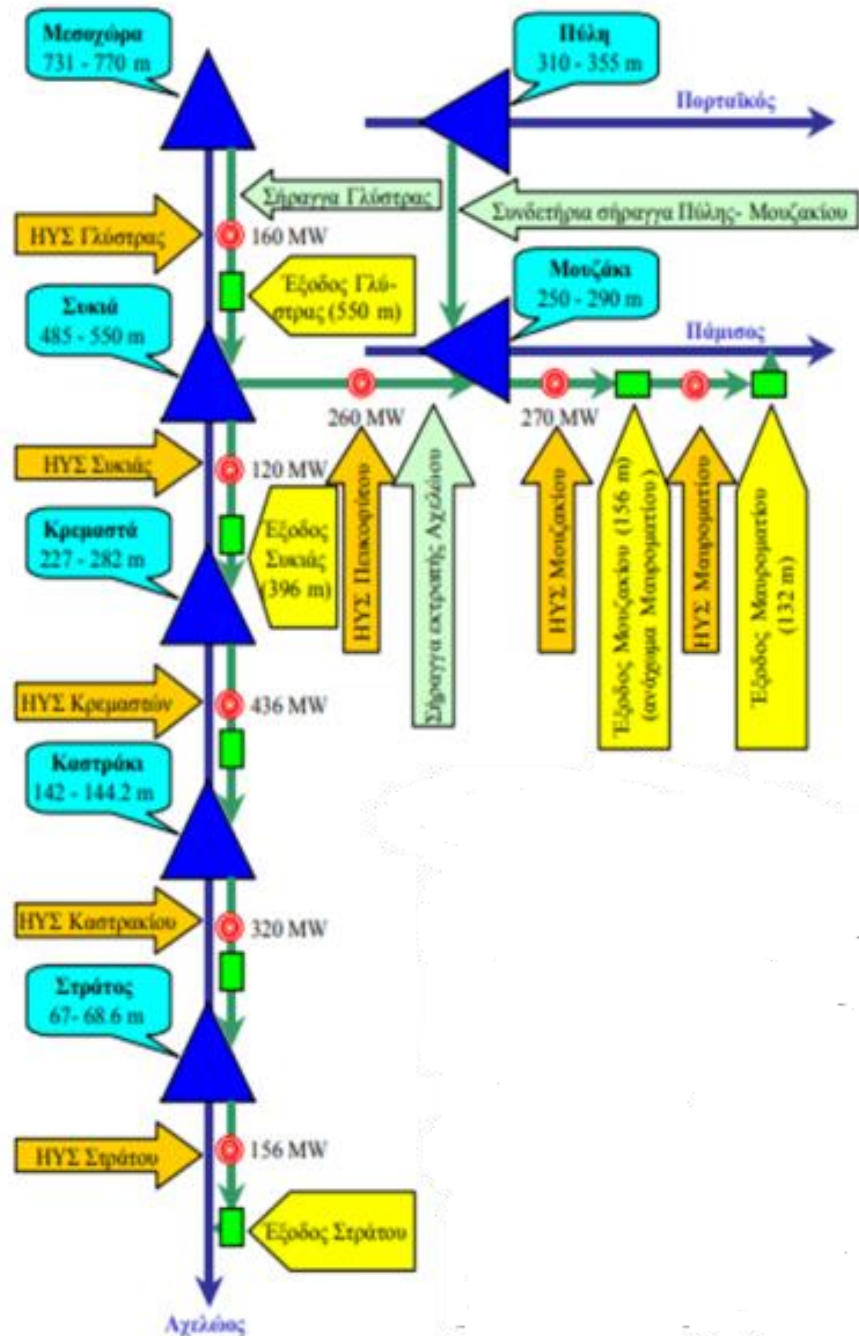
Μεσοχώρα
731 - 770 m

Πύλη
310 - 355 m

Πορταϊκός

Σήραγγα Γλύστρας

Συνδετήρια σήραγγα Πύλης- Μουζακίου

ΗΥΣ Γλύστρας

160 MW

Έξοδος Γλύστρας (550 m)

Μουζάκι
250 - 290 m

Συκιά
485 - 550 m

Πάμισος

260 MW

270 MW

ΗΥΣ Συκιάς

120 MW

ΗΥΣ Πευκοφύτου

Σήραγγα εκτροπής Αχελώου

ΗΥΣ Μουζακίου

Έξοδος Μουζακίου (156 m) (ανάρρυμα Μαυροματίου)

ΗΥΣ Μαυροματίου

Έξοδος Μαυροματίου (132 m)

Κρεμαστά
227 - 282 m

Έξοδος Συκιάς (396 m)

ΗΥΣ Κρεμαστών

436 MW

Καστράκι
142 - 144.2 m

ΗΥΣ Καστρακίου

320 MW

Στράτος
67- 68.6 m

ΗΥΣ Στράτου

156 MW

Έξοδος Στράτου

Αχελώος